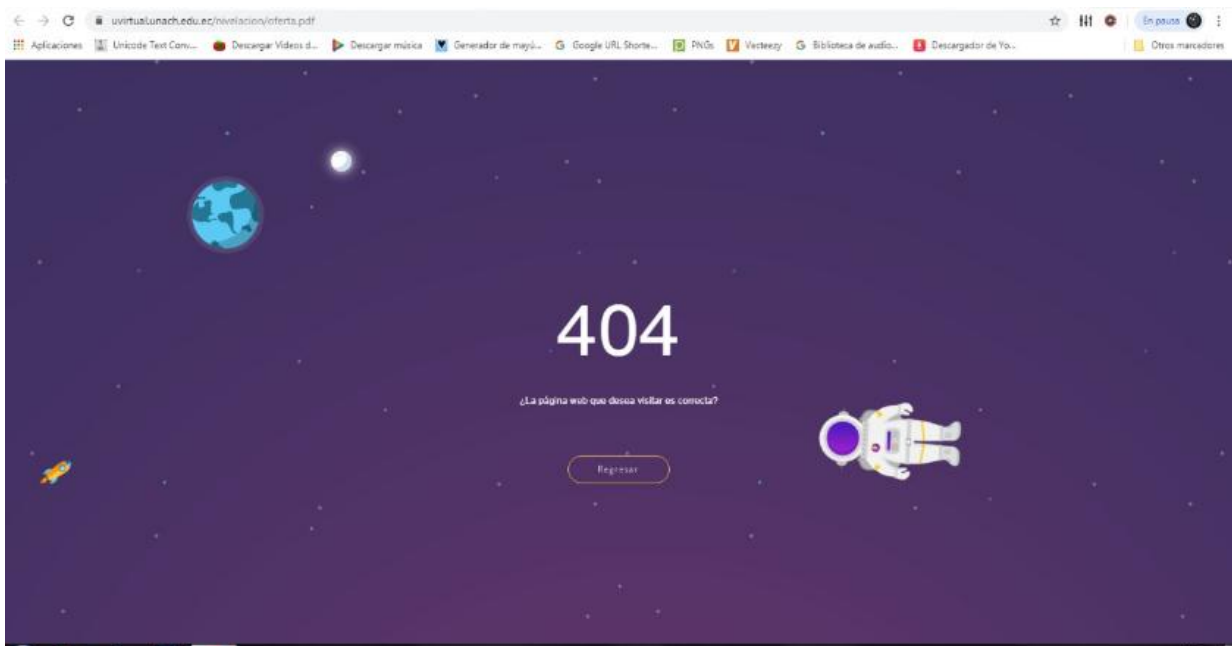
uvirtual.unach.edu.ec/nivelacion/oferta.pdf

En pausa

Aplicaciones | Unicode Text Conv... | Descargar Videos d... | Descargar música | Generador de mayú... | Google URL Shorte... | PNGs | Vecteezy | Biblioteca de audio... | Descargador de Yo...

Otros marcadores

404

¿La página web que desea visitar es correcta?

Regresar